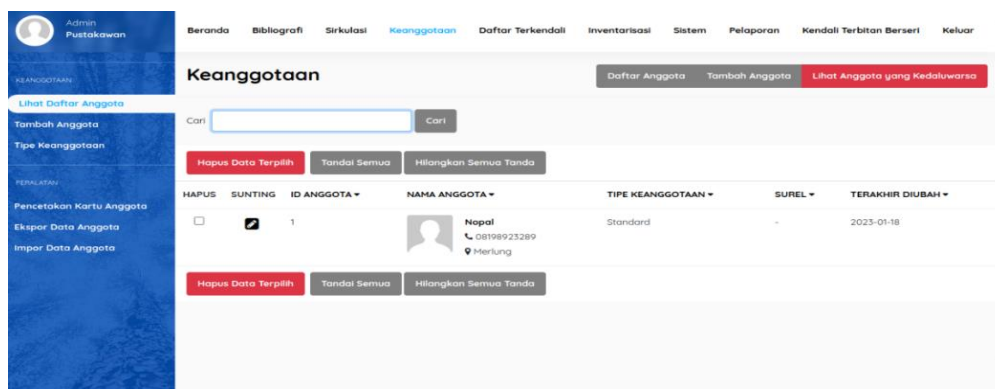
Admin
Pustakawan

KEANGGOTAAN
Lihat Daftar Anggota
Tambah Anggota
Tipe Keanggotaan

PERALATAN
Pencetakan Kartu Anggota
Ekspor Data Anggota
Impor Data Anggota

Beranda Bibliografi Sirkulasi Keanggotaan Daftar Terkendali Inventarisasi Sistem Pelaporan Kendali Terbitan Berseri Keluar

Keanggotaan

Daftar Anggota Tambah Anggota Lihat Anggota yang Kedaluwarsa

Cari Cari

Hapus Data Terpilih Tandai Semua Hilangkan Semua Tanda

| HAPUS | SUNTING | ID ANGGOTA ▾ | NAMA ANGGOTA ▾ | TIPE KEANGGOTAAN ▾ | SUREL ▾ | TERAKHIR DIUBAH ▾ |
|---|---|---|---|---|---|---|
| | | 1 | Nopal 08198923289 Merlung | Standard | - | 2023-01-18 |

Hapus Data Terpilih Tandai Semua Hilangkan Semua Tanda